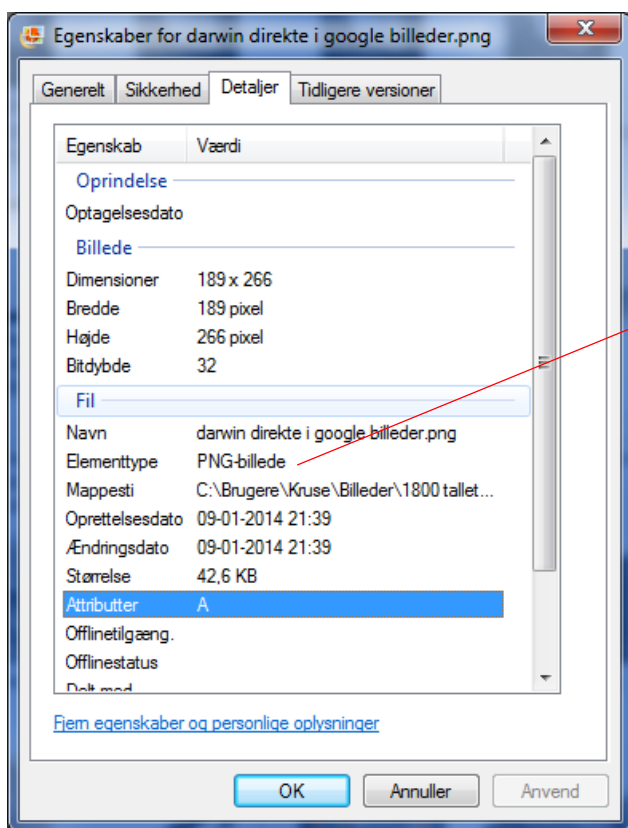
Egenskaber for darwin direkte i google billeder.png

Generelt | Sikkerhed | Detaljer | Tidligere versioner

| Egenskab | Værdi |
|---|---|
| Oprindelse | |
| Optagelsesdato | |
| Billede | |
| Dimensioner | 189 x 266 |
| Bredde | 189 pixel |
| Højde | 266 pixel |
| Bitdybde | 32 |
| Fil | |
| Navn | darwin direkte i google billeder.png |
| Elementtype | PNG-billede |
| Mappesti | C:\Brugere\Kruse\Billeder\1800 tallet... |
| Oprettelsesdato | 09-01-2014 21:39 |
| Ændringsdato | 09-01-2014 21:39 |
| Størrelse | 42,6 KB |
| Attributter | A |
| Offlinetilgæng. | |
| Offlinestatus | |
| Delt med | |

Fjern egenskaber og personlige oplysninger

OK | Annuller | Anvend